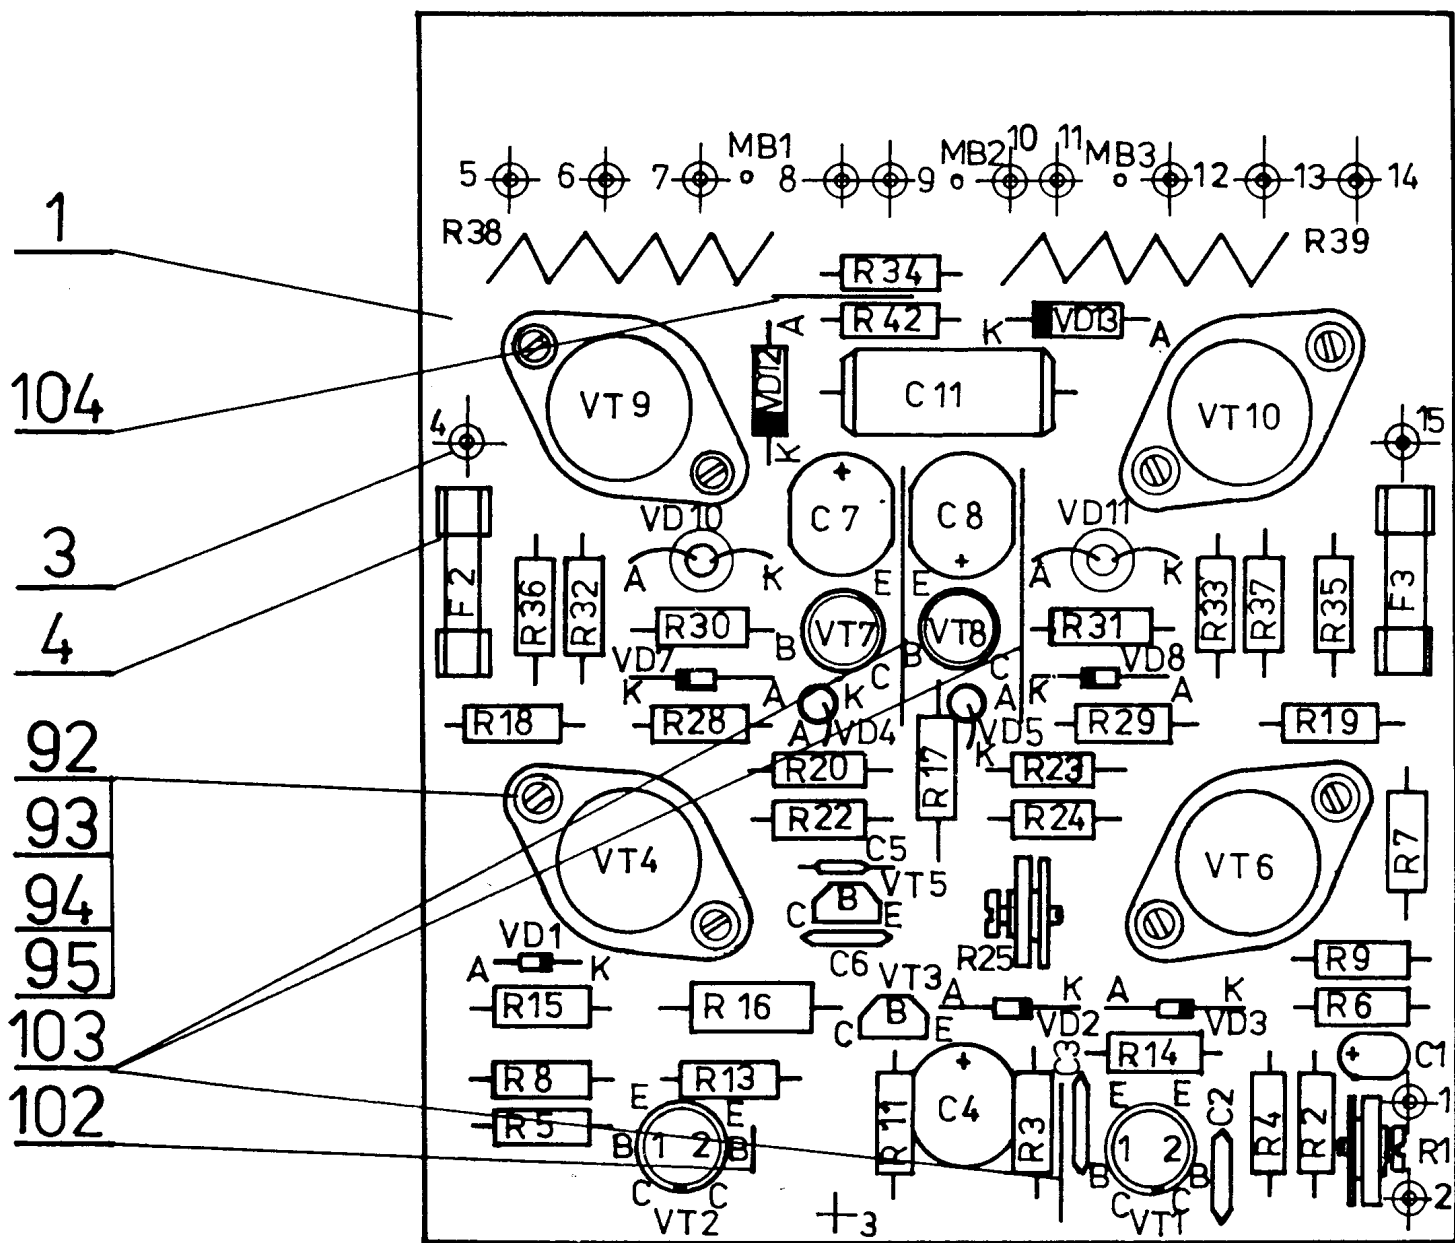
1
104
3
4
92
93
94
95
103
102

5 6 7 MB1 8 9 MB2 10 11 MB3 12 13 14
R38 R39
R34
R42
A K VD13 A
VD12 K
VT9 C 11 VT10
4 15
C7 C8
VD10 VD11
F2 R36 R32 A K E E A K R33 R37 R35 F3
R30 VT7 VT8 R31
B B C
VD7 C VD8
K A K A K A
R18 R28 A VD4 VD5 R29 R19
R20 R17 K R23
R22 R24
VT4 C5 VT6 R7
VT5
C B E
C6 R25
VD1
A K
VT3
R9
R15 R 16 A K A K R6
C B E VD2 VD3
R14 C1
R8 R13 C4
E E E E C2 R4 R2
R5 R11 R3 1
B 1 2 B 1 2 R1
B B 2
C C C C
VT2 +3 VT1